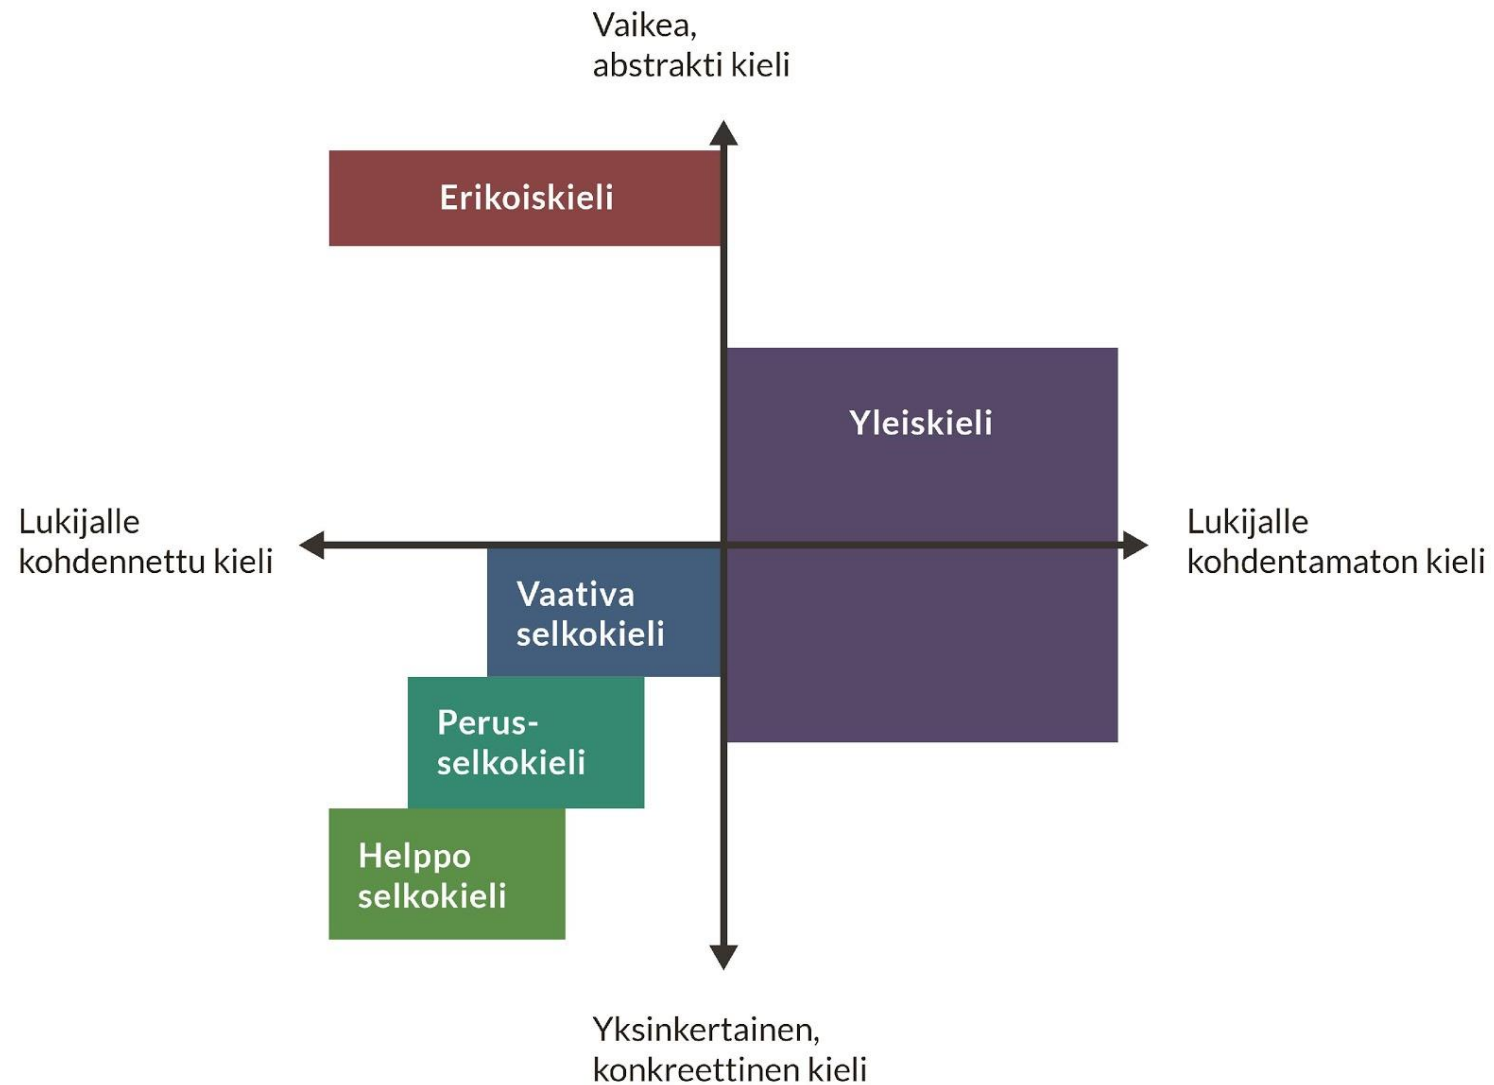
Vaikea, abstrakti kieli

Erikoiskieli

Yleiskieli

Lukijalle kohdennettu kieli

Lukijalle kohdentamaton kieli

Vaativa selkokieli

Perus-selkokieli

Helppo selkokieli

Yksinkertainen, konkreettinen kieli